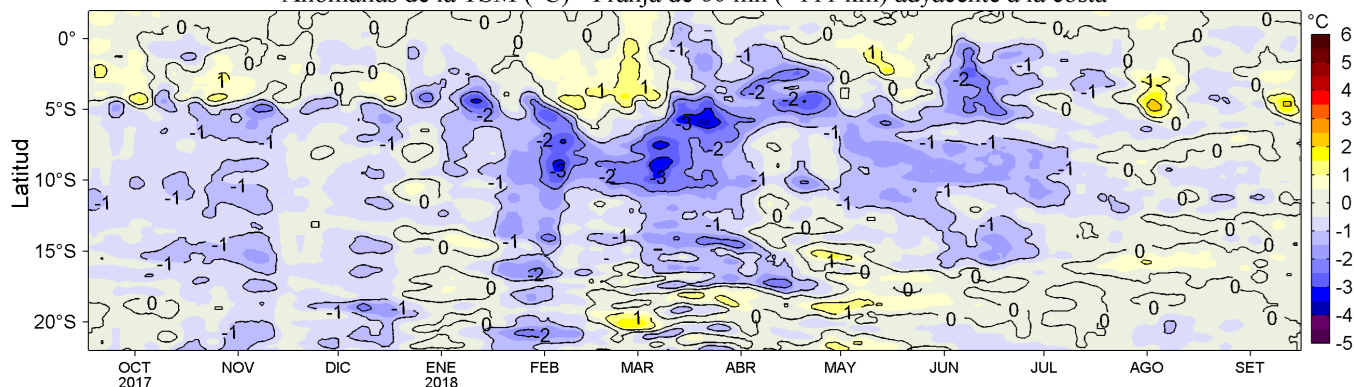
Anomalías de la TSM (°C) - Franja de 60 mn (~111 km) adyacente a la costa

Latitud

0°
5°S
10°S
15°S
20°S

OCT 2017
NOV
DIC
ENE 2018
FEB
MAR
ABR
MAY
JUN
JUL
AGO
SET

°C
6
5
4
3
2
1
0
-1
-2
-3
-4
-5

0
1
-1
-2
-3
0
-1
-2
-3
-1
0
1
-1
-2
0
-1
0
1
-1
-2
0
1
-1
0